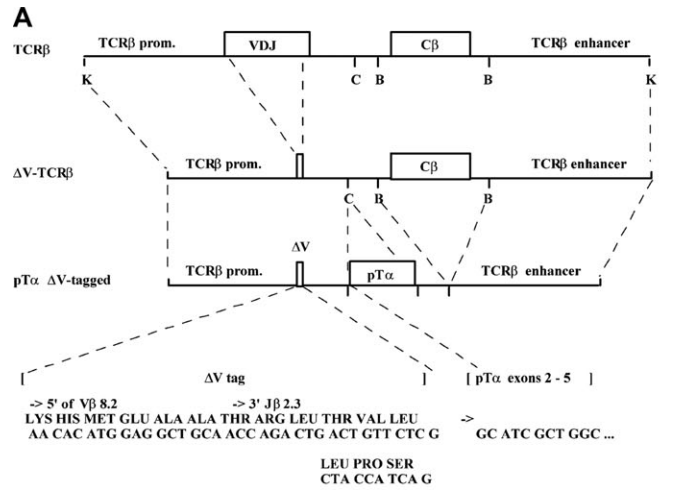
A

TCRβ

TCRβ prom.

VDJ

Cβ

TCRβ enhancer

K

C

B

B

K

ΔV-TCRβ

TCRβ prom.

Cβ

TCRβ enhancer

C

B

B

pTα ΔV-tagged

ΔV

TCRβ prom.

pTα

TCRβ enhancer

[ ΔV tag ]

[ pTα exons 2 - 5 ]

-> 5' of Vβ 8.2 -> 3' Jβ 2.3

LYS HIS MET GLU ALA ALA THR ARG LEU THR VAL LEU ->

AA CAC ATG GAG GCT GCA ACC AGA CTG ACT GTT CTC G GC ATC GCT GGC ...

LEU PRO SER

CTA CCA TCA G